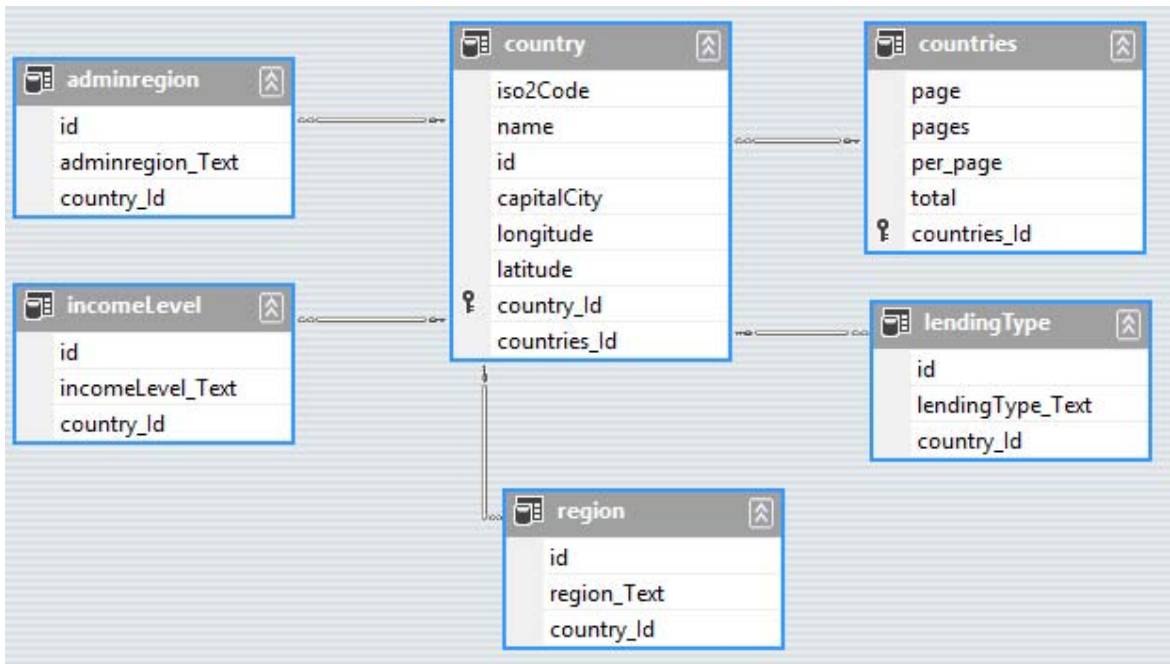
adminregion
id
adminregion_Text
country_Id

country
iso2Code
name
id
capitalCity
longitude
latitude
country_Id
countries_Id

countries
page
pages
per_page
total
countries_Id

incomeLevel
id
incomeLevel_Text
country_Id

lendingType
id
lendingType_Text
country_Id

region
id
region_Text
country_Id